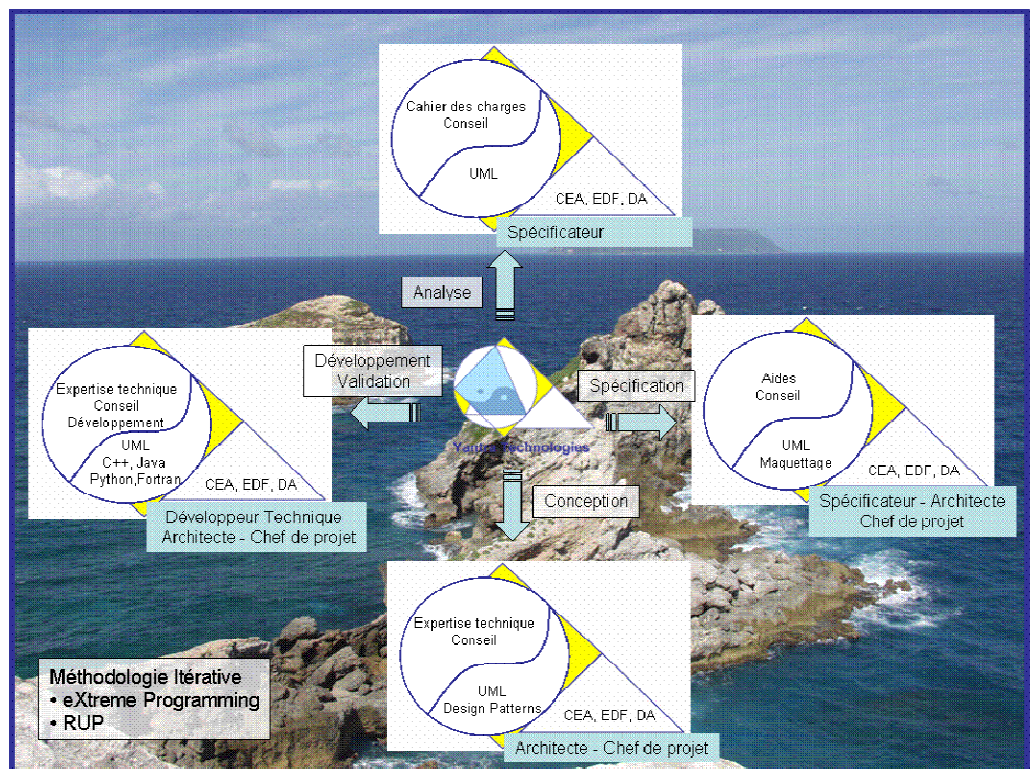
Cahier des charges
Conseil

UML

CEA, EDF, DA

Spécificateur

Analyse

Développement
Validation

Expertise technique
Conseil
Développement

UML
C++, Java
Python,Fortran

CEA, EDF, DA

Développeur Technique
Architecte - Chef de projet

Yantra Technologies

Spécification

Aides
Conseil

UML
Maquettage

CEA, EDF, DA

Spécificateur - Architecte
Chef de projet

Conception

Expertise technique
Conseil

UML
Design Patterns

CEA, EDF, DA

Architecte - Chef de projet

Méthodologie Itérative
• eXtreme Programming
• RUP